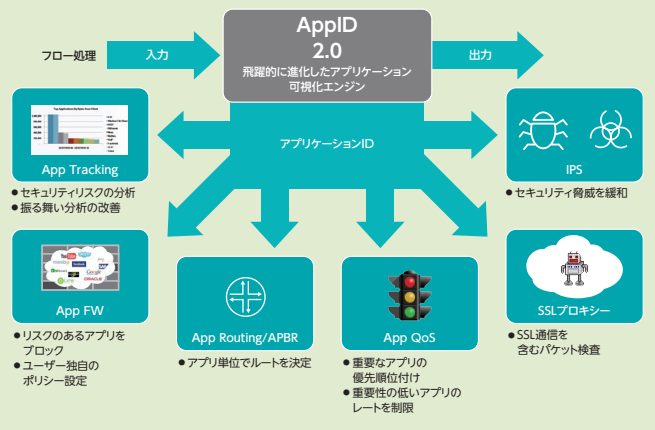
フロー処理

入力

AppID
2.0
飛躍的に進化したアプリケーション可視化エンジン

出力

アプリケーションID

App Tracking

● セキュリティリスクの分析
● 振る舞い分析の改善

IPS

● セキュリティ脅威を緩和

App FW

● リスクのあるアプリをブロック
● ユーザー独自のポリシー設定

App Routing/APBR

● アプリ単位でルートを決定

App QoS

● 重要なアプリの優先順位付け
● 重要性の低いアプリのレートを制限

SSLプロキシー

● SSL通信を含むパケット検査